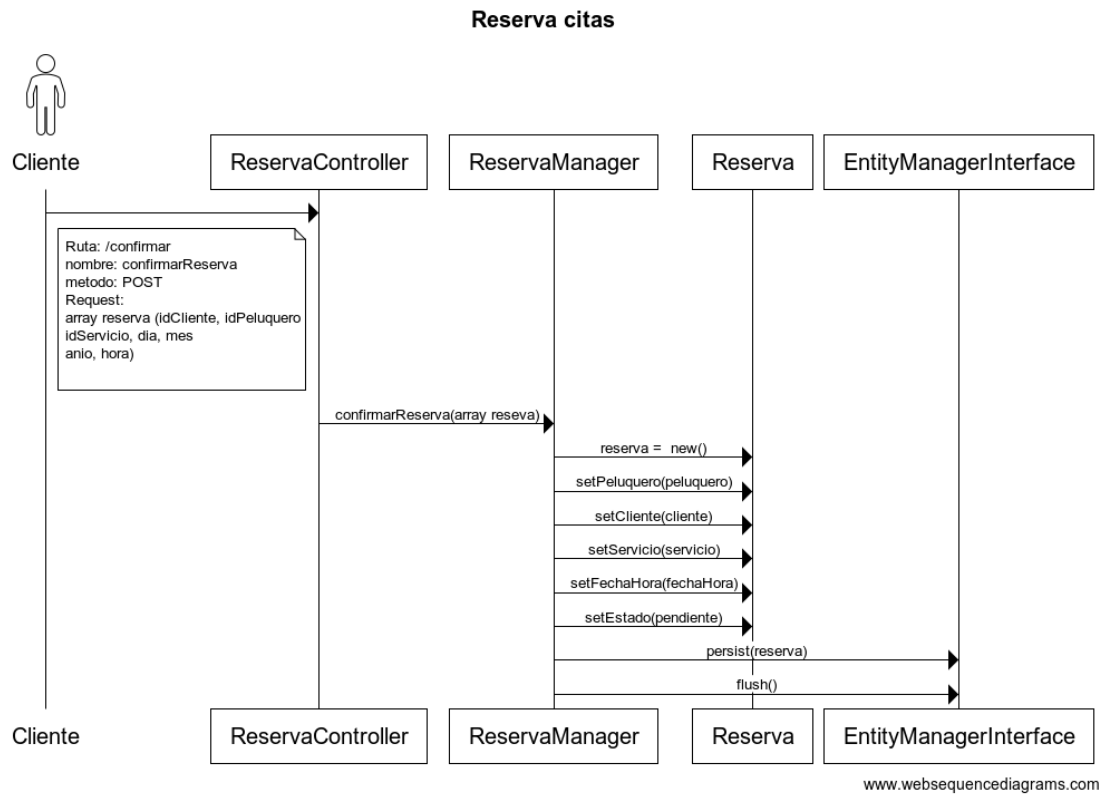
Reserva citas

Cliente

ReservaController

ReservaManager

Reserva

EntityManagerInterface

Ruta: /confirmar
nombre: confirmarReserva
metodo: POST
Request:
array reserva (idCliente, idPeluquero
idServicio, dia, mes
anio, hora)

confirmarReserva(array reseva)

reserva = new()

setPeluquero(peluquero)

setCliente(cliente)

setServicio(servicio)

setFechaHora(fechaHora)

setEstado(pendiente)

persist(reserva)

flush()

Cliente

ReservaController

ReservaManager

Reserva

EntityManagerInterface

www.websequencediagrams.com